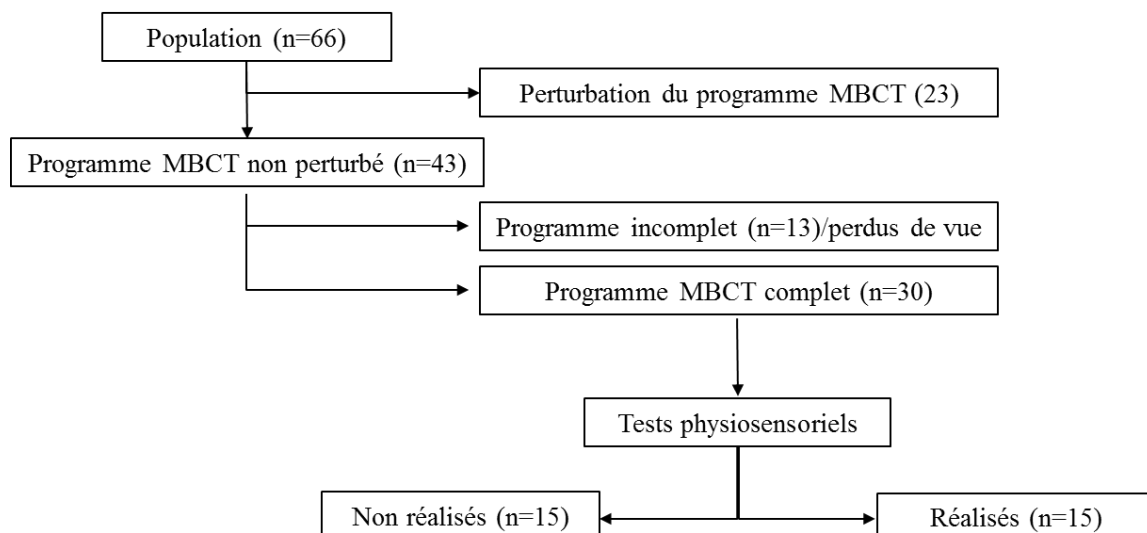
Population (n=66)

Perturbation du programme MBCT (23)

Programme MBCT non perturbé (n=43)

Programme incomplet (n=13)/perdus de vue

Programme MBCT complet (n=30)

Tests physiosensoriels

Non réalisés (n=15)

Réalisés (n=15)